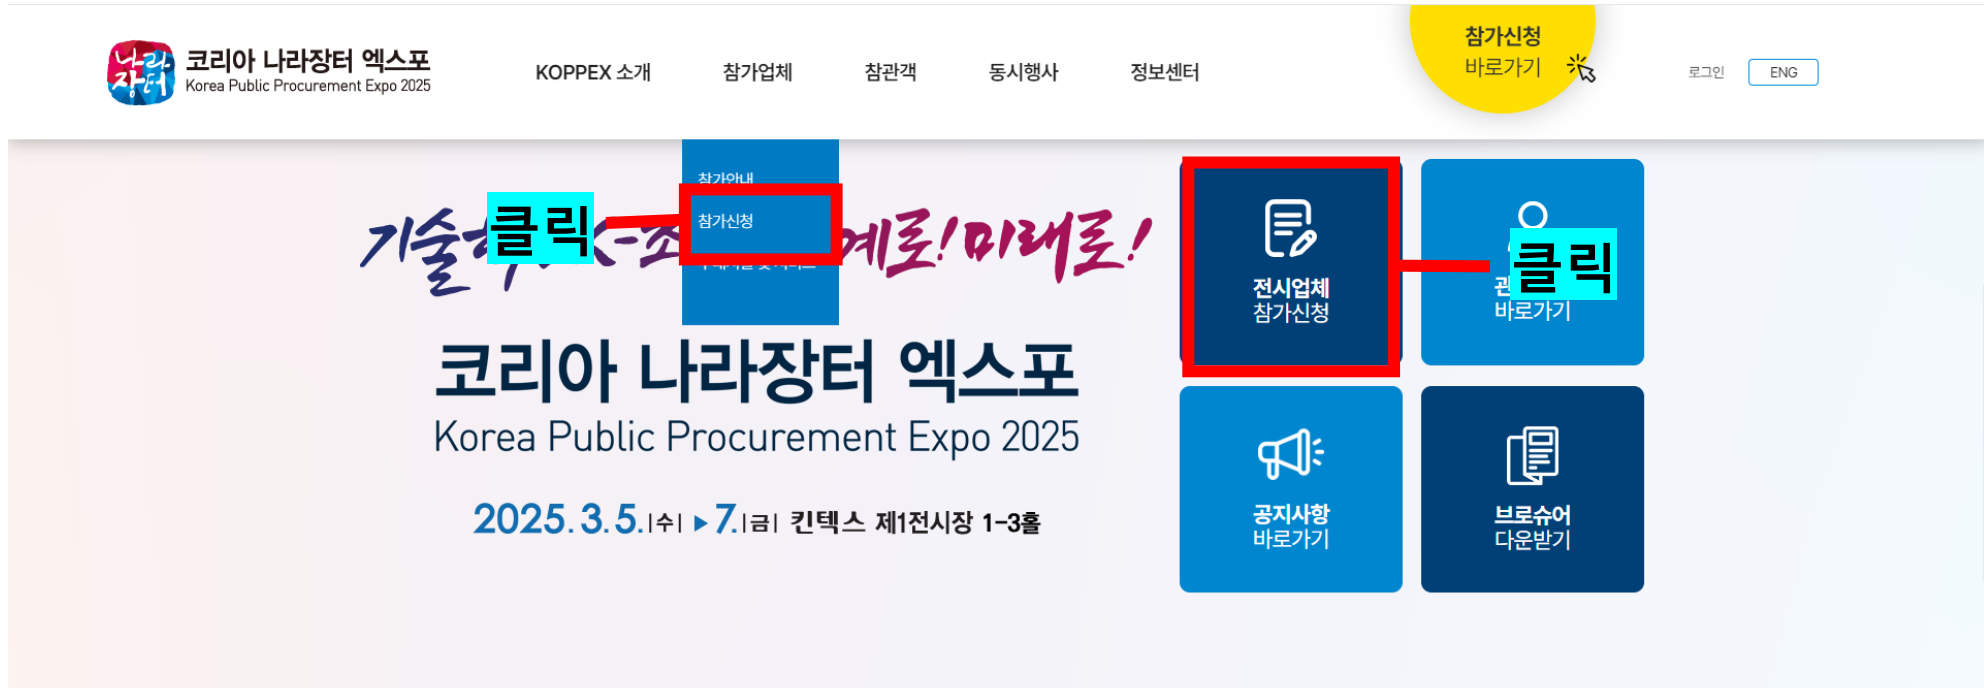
나라장터 코리아 나라장터 엑스포 Korea Public Procurement Expo 2025

KOPPEX 소개 참가업체 참관객 동시행사 정보센터

참가신청 바로가기

로그인 ENG

참가안내
참가신청
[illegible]

기술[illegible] 클릭 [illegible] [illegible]계로! 미래로!

코리아 나라장터 엑스포
Korea Public Procurement Expo 2025

2025.3.5.|수| ▸ 7.|금| 킨텍스 제1전시장 1-3홀

전시업체 참가신청

클릭
관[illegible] 바로가기

공지사항 바로가기

브로슈어 다운받기